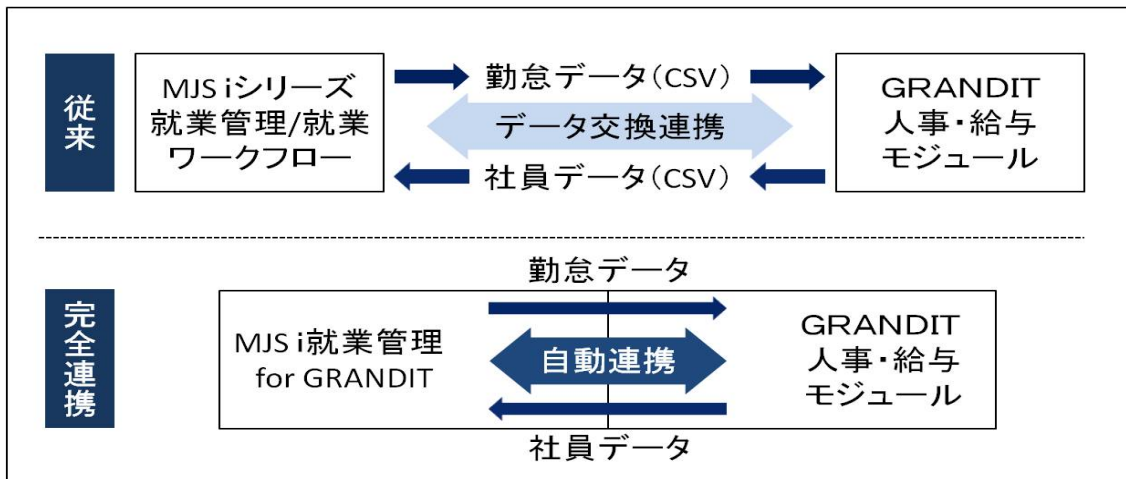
従来

MJS iシリーズ 就業管理/就業ワークフロー

勤怠データ(CSV)

データ交換連携

社員データ(CSV)

GRANDIT 人事・給与モジュール

完全連携

勤怠データ

MJS i就業管理 for GRANDIT

自動連携

GRANDIT 人事・給与モジュール

社員データ